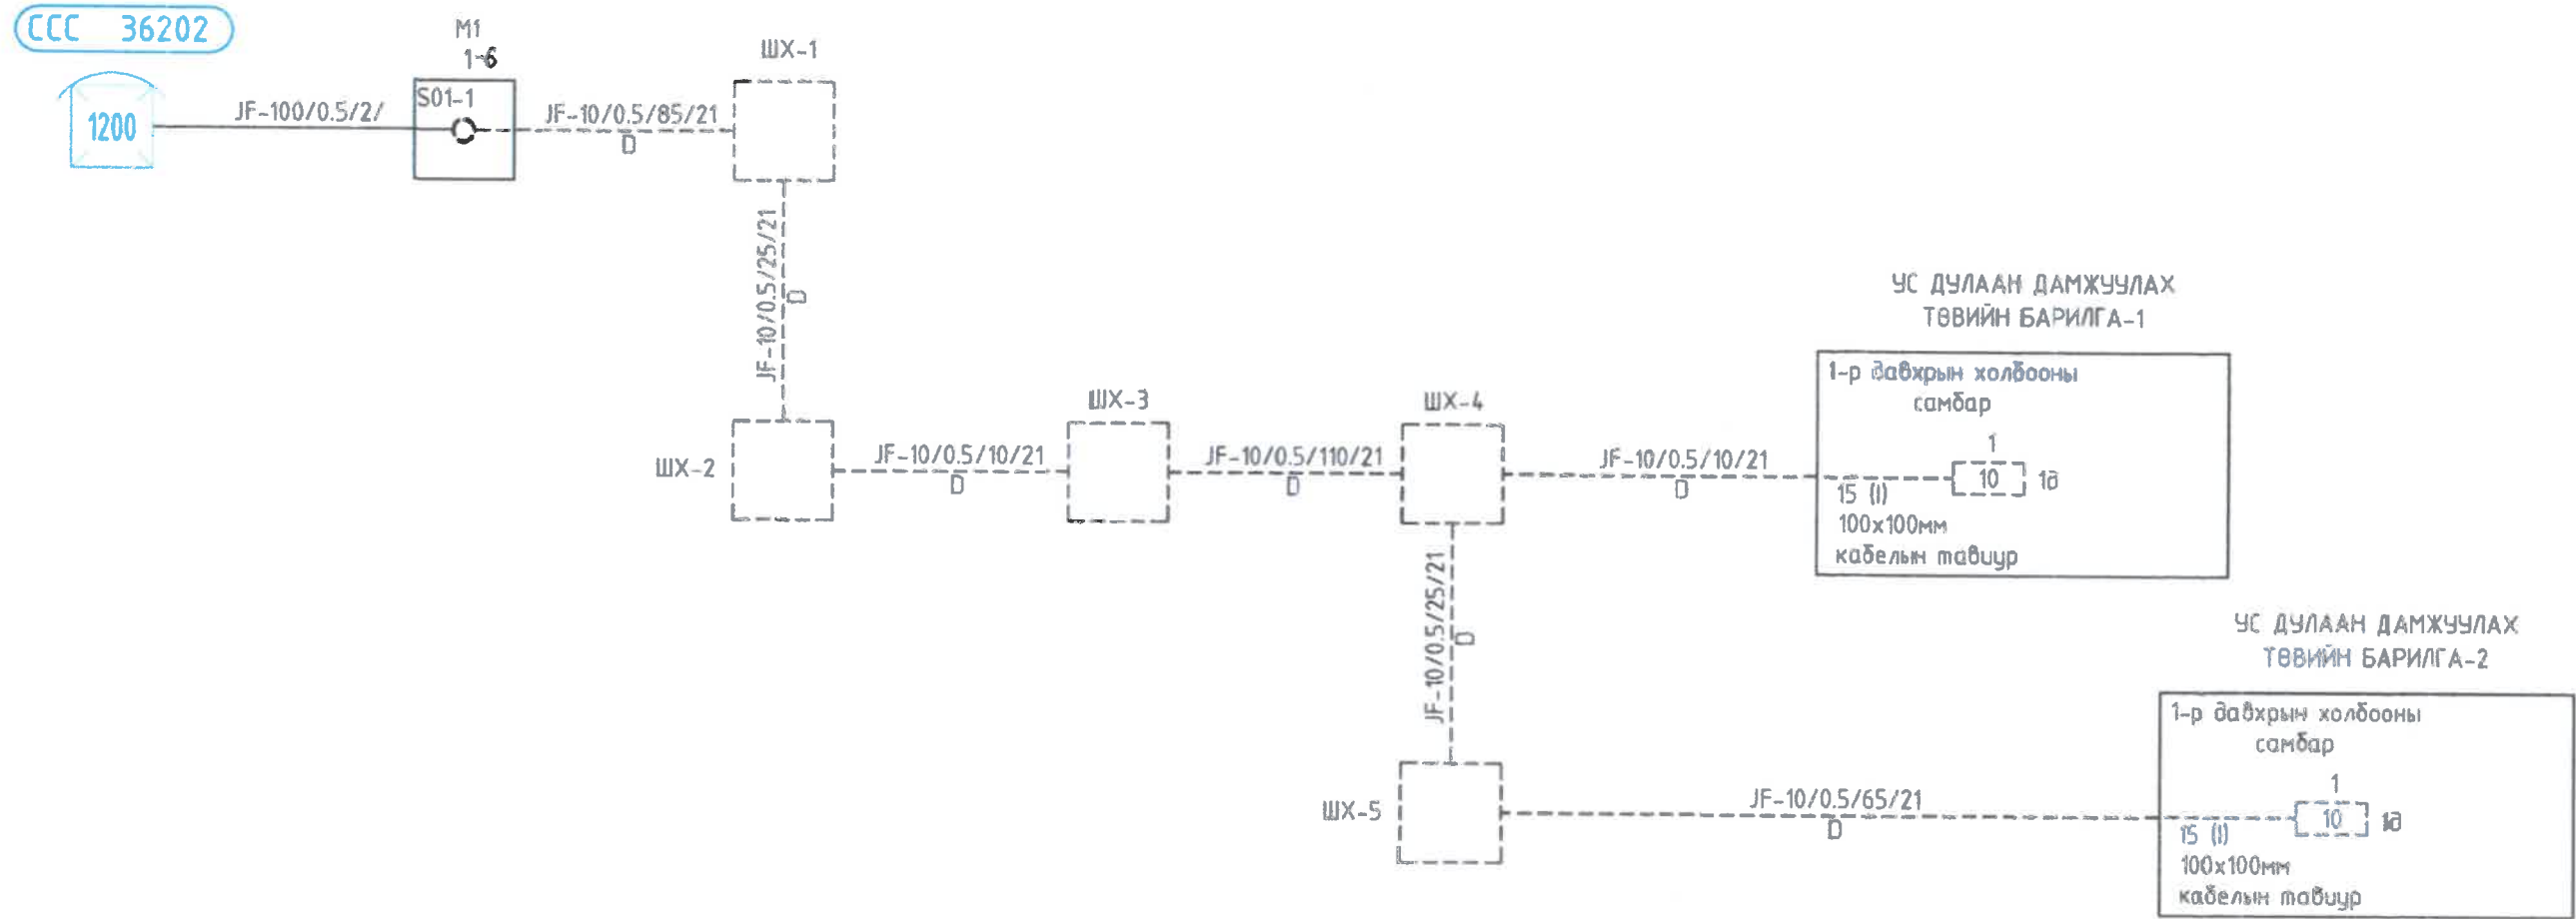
CCC 36202

1200

JF-100/0.5/2/

M1
1-6

S01-1

JF-10/0.5/85/21
D

ШХ-1

JF-10/0.5/25/21
D

ШХ-2

JF-10/0.5/10/21
D

ШХ-3

JF-10/0.5/110/21
D

ШХ-4

JF-10/0.5/10/21
D

ҮС ДУЛААН ДАМЖУУЛАХ
ТӨВИЙН БАРИЛГА-1

1-р давхрын холбооны
самбар
1
10
1д
15 (I)
100x100мм
кабелын тавцур

JF-10/0.5/25/21
D

ШХ-5

JF-10/0.5/65/21
D

ҮС ДУЛААН ДАМЖУУЛАХ
ТӨВИЙН БАРИЛГА-2

1-р давхрын холбооны
самбар
1
10
1д
15 (I)
100x100мм
кабелын тавцур